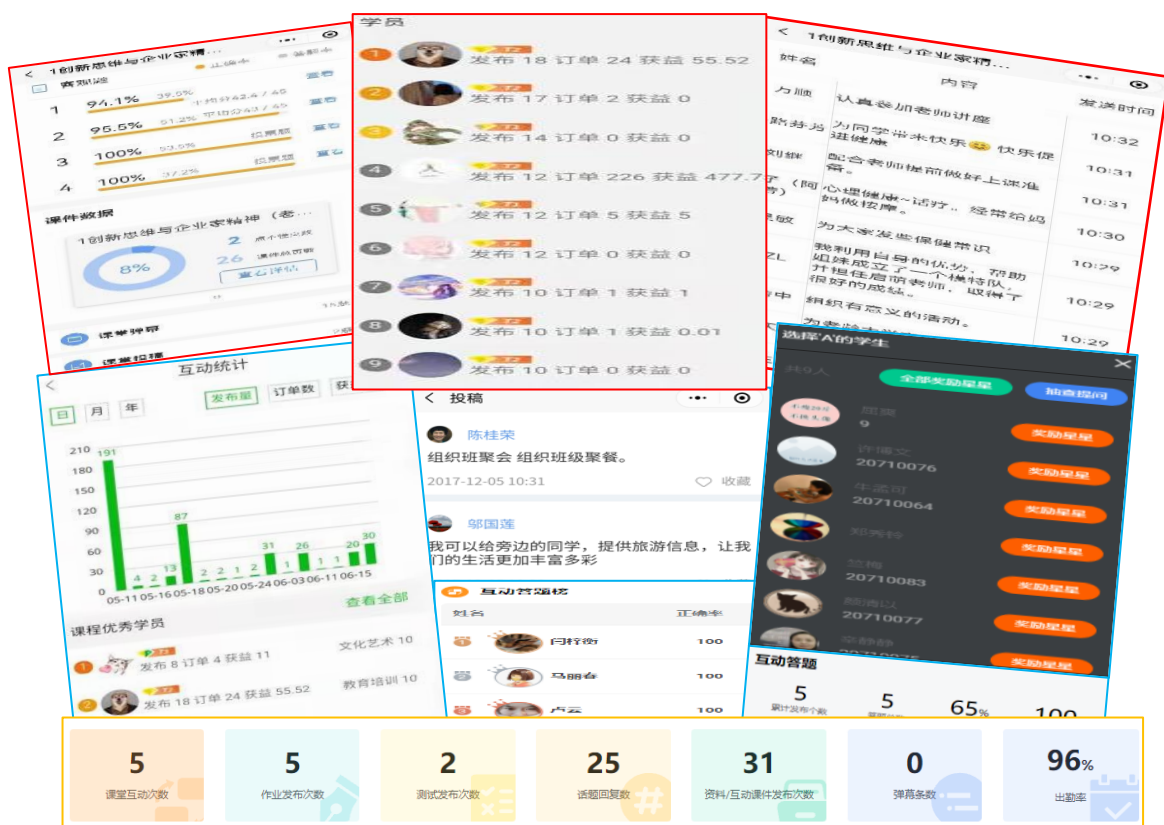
1创新思维与企业家精...
1 94.1% 39.5% 2 95.5% 91.2% 3 100% 93.5% 4 100% 97.2%
课件数据
1创新思维与企业家精神（老...
8%
2
26
查看详情
课堂弹幕
课堂投稿

学员
1 发布 18 订单 24 获益 55.52
2 发布 17 订单 2 获益 0
3 发布 14 订单 0 获益 0
4 发布 12 订单 226 获益 477.7
5 发布 12 订单 5 获益 5
6 发布 12 订单 0 获益 0
7 发布 10 订单 1 获益 1
8 发布 10 订单 1 获益 0.01
9 发布 10 订单 0 获益 0

1创新思维与企业家精...
姓名 内容 发送时间
认真参加老师讲座
为同学带来快乐😊 快乐使我健康 10:32
配合老师提前做好上课准备。 10:31
心理健康~话疗，经常给妈妈做按摩。 10:31
为大家安些保健常识 10:30
我利用自身的优势，帮助姐妹成立了一个模特队，并担任启蒙老师，取得了很好的成绩。 10:29
组织有意义的活动。 10:29
10:29

互动统计
日 月 年 发布量 订单数 获
210 180 150 120 90 60 30 0
191 4 2 13 87 2 2 1 2 31 1 26 1 1 20 30
05-11 05-16 05-18 05-20 05-24 06-03 06-11 06-15
查看全部
课程优秀学员
1 发布 8 订单 4 获益 11 文化艺术 10
2 发布 18 订单 24 获益 55.52 教育培训 10

投稿
陈桂荣
组织班聚会 组织班级聚餐。
2017-12-05 10:31 收藏
邬国莲
我可以给旁边的同学，提供旅游信息，让我们的生活更加丰富多彩

互动答题榜
姓名 正确率
闫柠衡 100
马丽春 100
卢云 100

选择'A'的学生
全部奖励星星 抽查提问
9 奖励星星
许强文 20710076 奖励星星
牛漫河 20710064 奖励星星
郑秀玲 奖励星星
范梅 20710083 奖励星星
颜涵以 20710077 奖励星星
奖励星星
互动答题
5 累计发布个数 5 65% 100

5 课堂互动次数
5 作业发布次数
2 测试发布次数
25 话题回复数
31 资料/互动课件发布次数
0 弹幕条数
96% 出勤率